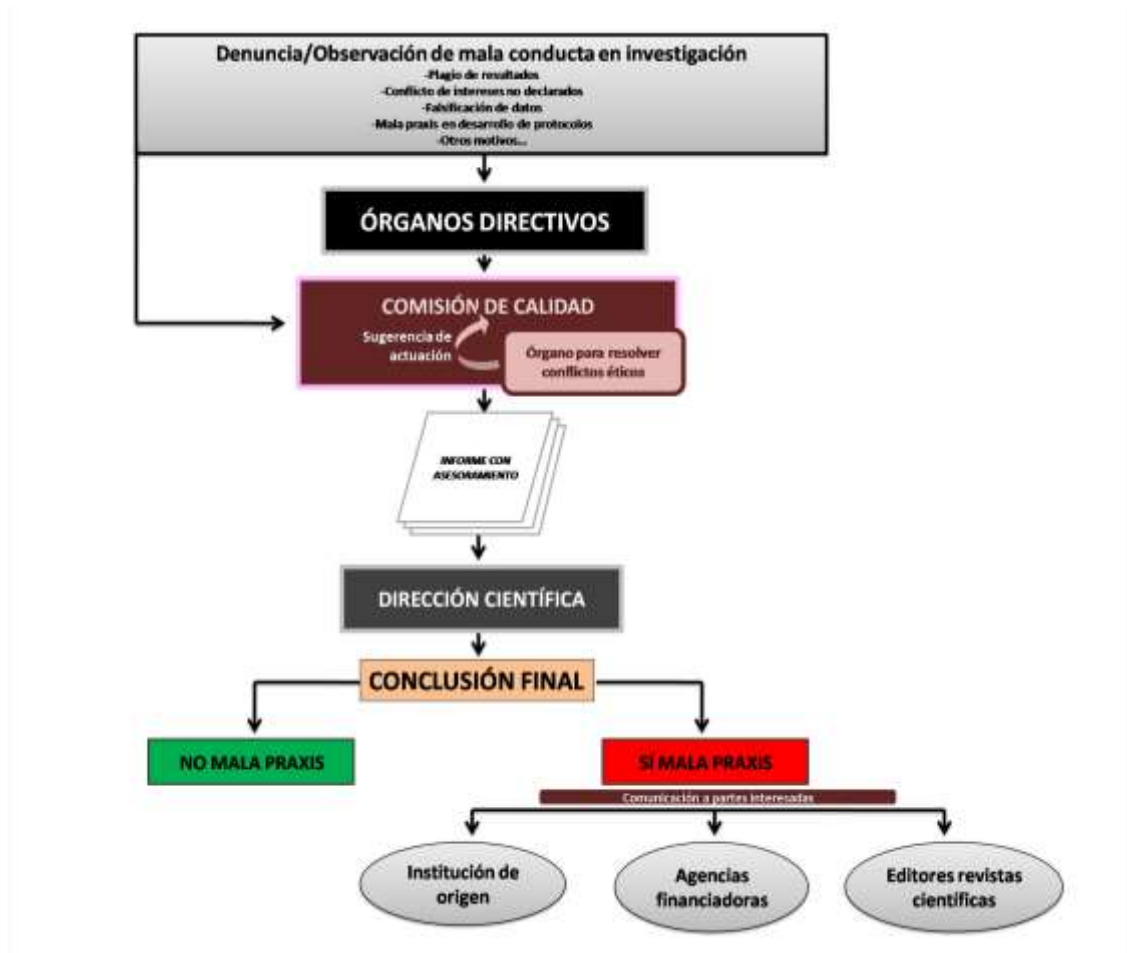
Denuncia/Observación de mala conducta en investigación
-Plagio de resultados
-Conflicto de intereses no declarados
-Falsificación de datos
-Mala praxis en desarrollo de protocolos
-Otros motivos...

ÓRGANOS DIRECTIVOS

COMISIÓN DE CALIDAD

Sugerencia de actuación

Órgano para resolver conflictos éticos

INFORME CON ASESORAMIENTO

DIRECCIÓN CIENTÍFICA

CONCLUSIÓN FINAL

NO MALA PRAXIS

SÍ MALA PRAXIS

Comunicación a partes interesadas

Institución de origen

Agencias financiadoras

Editores revistas científicas